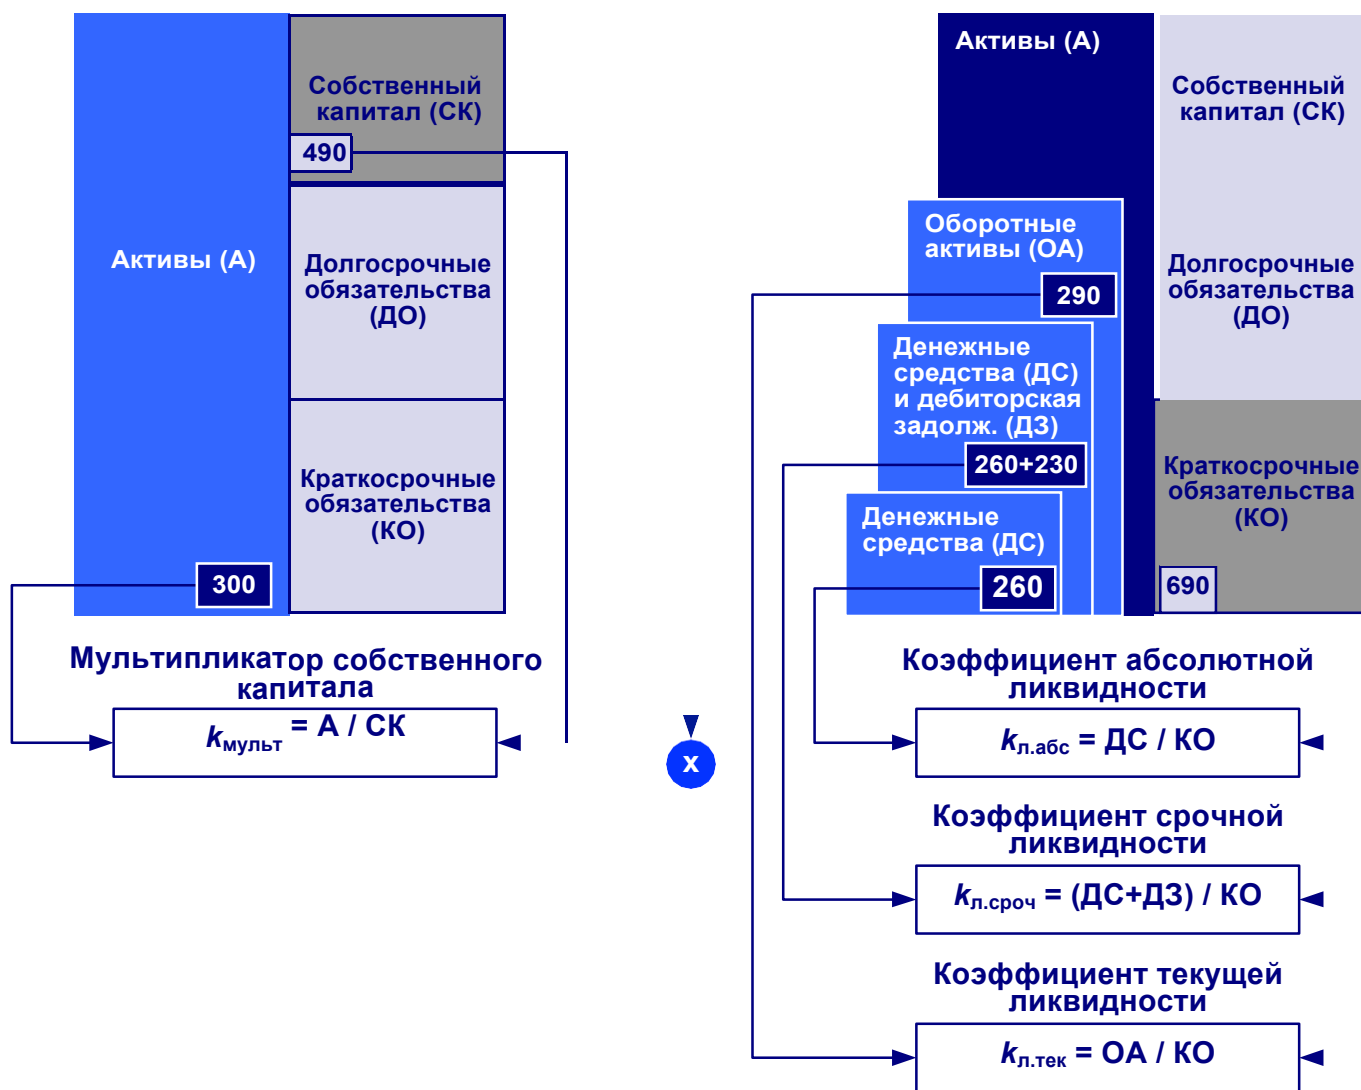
Активы (А)

Собственный капитал (СК)

490

Долгосрочные обязательства (ДО)

Краткосрочные обязательства (КО)

300

Мультипликатор собственного капитала

$k_{мульт}$ = А / СК

x

Активы (А)

Собственный капитал (СК)

Оборотные активы (ОА)

290

Долгосрочные обязательства (ДО)

Денежные средства (ДС) и дебиторская задолж. (ДЗ)

260+230

Краткосрочные обязательства (КО)

Денежные средства (ДС)

260

690

Коэффициент абсолютной ликвидности

$k_{л.абс}$ = ДС / КО

Коэффициент срочной ликвидности

$k_{л.сроч}$ = (ДС+ДЗ) / КО

Коэффициент текущей ликвидности

$k_{л.тек}$ = ОА / КО